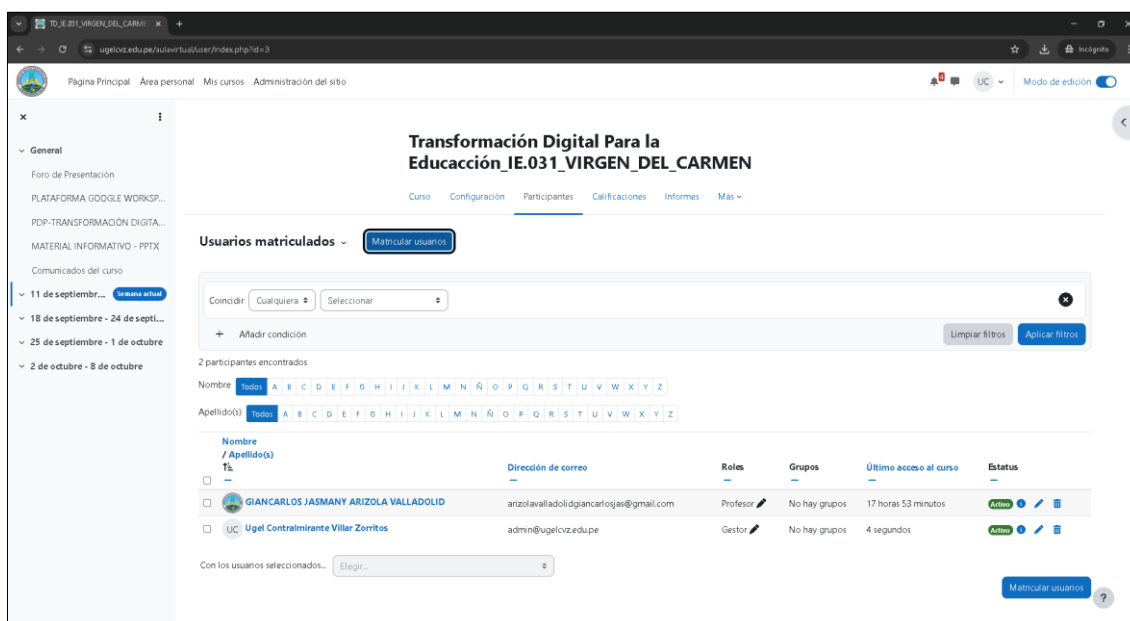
TD_IE.031_VIRGEN_DEL_CARME ×

ugelcvz.edu.pe/aulavirtual/user/index.php?id=3

Incógnito

Página Principal Área personal Mis cursos Administración del sitio

UC Modo de edición

General
Foro de Presentación
PLATAFORMA GOOGLE WORKSP...
PDP-TRANSFORMACIÓN DIGITA...
MATERIAL INFORMATIVO - PPTX
Comunicados del curso
11 de septiembr... Semana actual
18 de septiembre - 24 de septi...
25 de septiembre - 1 de octubre
2 de octubre - 8 de octubre

Transformación Digital Para la Educacción_IE.031_VIRGEN_DEL_CARMEN

Curso Configuración Participantes Calificaciones Informes Más

Usuarios matriculados Matricular usuarios

Coincidir Cualquiera Seleccionar

+ Añadir condición Limpiar filtros Aplicar filtros

2 participantes encontrados

Nombre Todos A B C D E F G H I J K L M N Ñ O P Q R S T U V W X Y Z

Apellido(s) Todos A B C D E F G H I J K L M N Ñ O P Q R S T U V W X Y Z

| Nombre / Apellido(s) | Dirección de correo | Roles | Grupos | Último acceso al curso | Estatus |
|---|---|---|---|---|---|
| GIANCARLOS JASMANY ARIZOLA VALLADOLID | arizolavalladolidgiancarlosjas@gmail.com | Profesor | No hay grupos | 17 horas 53 minutos | Activo |
| UC Ugel Contralmirante Villar Zorritos | admin@ugelcvz.edu.pe | Gestor | No hay grupos | 4 segundos | Activo |

Con los usuarios seleccionados... Elegir...

Matricular usuarios

?